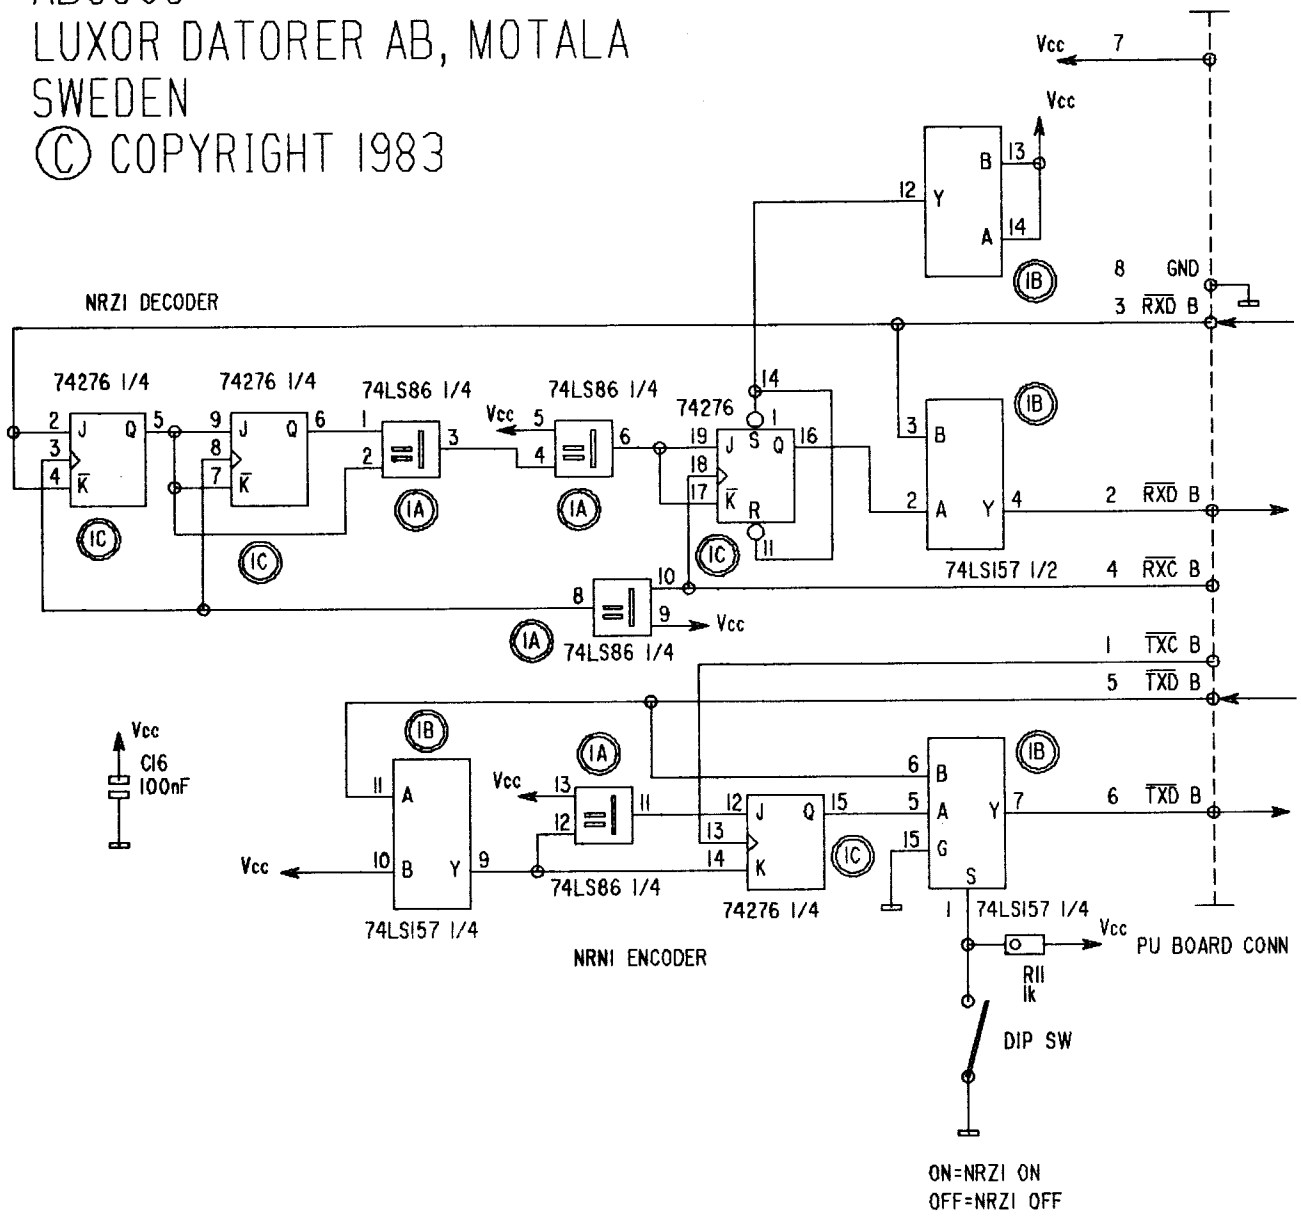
LUXOR DATORER AB, MOTALA
SWEDEN
© COPYRIGHT 1983

Vcc 7
Vcc
B 13
12 Y
A 14
IB
8 GND
NRZI DECODER
3 $\overline{RXD}$ B
74276 1/4
74276 1/4
74LS86 1/4
74LS86 1/4
74276
14
IB
2 J Q 5
3
4 $\overline{K}$
9 J Q 6
8
7 $\overline{K}$
1
2 =1 3
Vcc 5
4 =1 6
1
19 J S Q 16
18
17 $\overline{K}$ R
11
3 B
2 A Y 4
2 $\overline{RXD}$ B
IC
IC
IA
IA
IC
74LS157 1/2
4 $\overline{RXC}$ B
8 =1 10
9 Vcc
IA
74LS86 1/4
1 $\overline{TXC}$ B
5 $\overline{TXD}$ B
Vcc
C16
100nF
IB
IA
IB
11 A
Vcc 13
12 =1 11
12 J Q 15
13
14 K
6 B
5 A Y 7
15 G
S
6 $\overline{TXD}$ B
Vcc
10 B Y 9
74LS86 1/4
IC
74LS157 1/4
74276 1/4
1 74LS157 1/4
Vcc
PU BOARD CONN
NRNI ENCODER
R11
1k
DIP SW
ON=NRZI ON
OFF=NRZI OFF